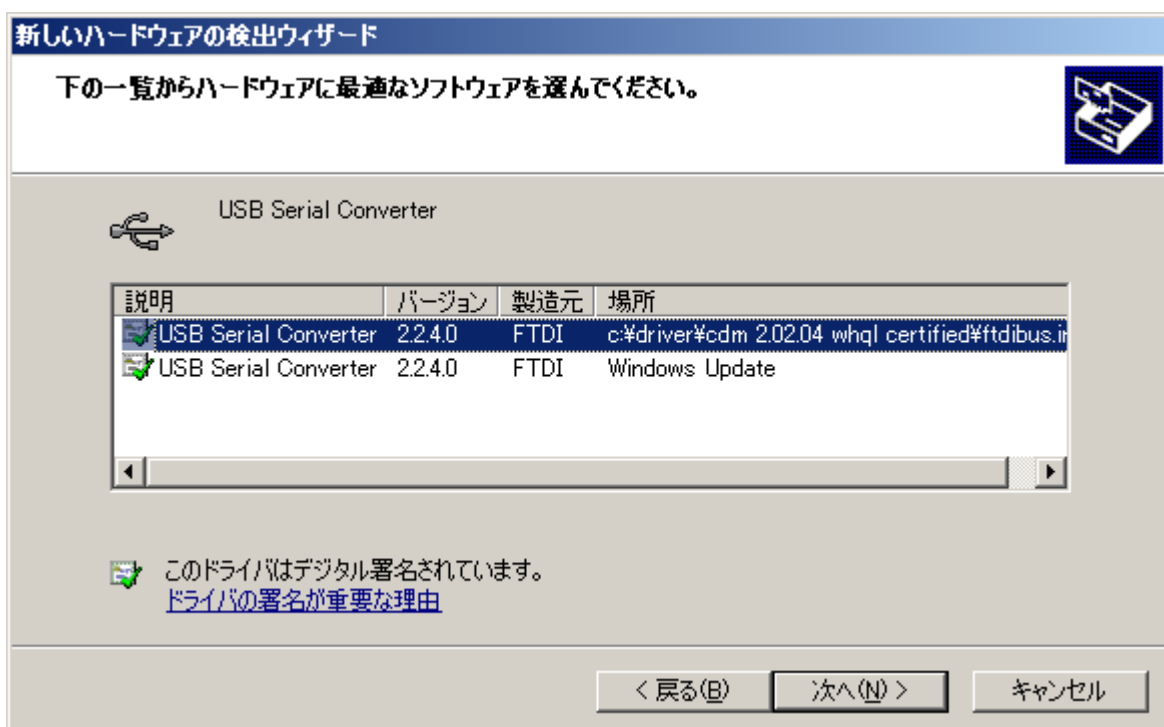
新しいハードウェアの検出ウィザード

下の一覧からハードウェアに最適なソフトウェアを選んでください。

USB Serial Converter

| 説明 | バージョン | 製造元 | 場所 |
|---|---|---|---|
| USB Serial Converter | 2.2.4.0 | FTDI | c:¥driver¥cdm 2.02.04 whql certified¥ftdibus.i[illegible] |
| USB Serial Converter | 2.2.4.0 | FTDI | Windows Update |

このドライバはデジタル署名されています。
ドライバの署名が重要な理由

< 戻る(B) 次へ(N) > キャンセル